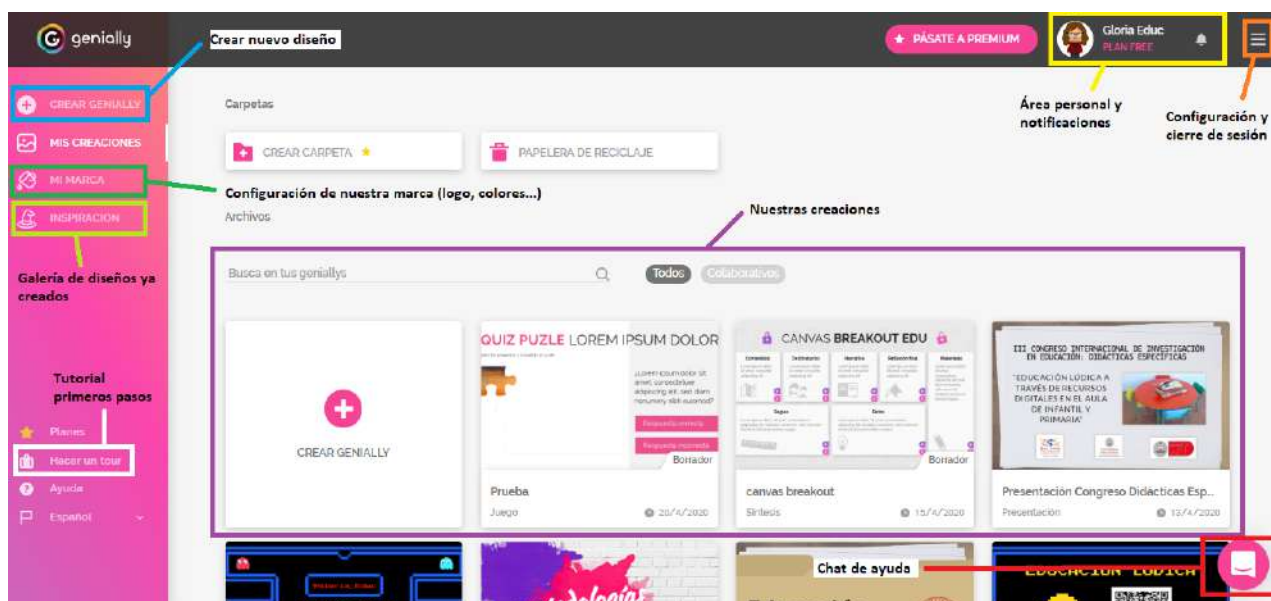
genially

Crear nuevo diseño

PÁSATE A PREMIUM

Gloria Educ
PLAN FREE

Área personal y notificaciones

Configuración y cierre de sesión

CREAR GENIALLY
MIS CREACIONES
MI MARCA
INSPIRACION

Galería de diseños ya creados

Carpetas

CREAR CARPETA

PAPELERA DE RECICLAJE

Configuración de nuestra marca (logo, colores...)

Archivos

Nuestras creaciones

Busca en tus geniallys

Todos Colaborativos

CREAR GENIALLY

QUIZ PUZLE LOREM IPSUM DOLOR

Borrador

Prueba
Juego 20/4/2020

CANVAS BREAKOUT EDU

Borrador

canvas breakout
Síntesis 15/4/2020

III CONGRESO INTERNACIONAL DE INVESTIGACIÓN EN EDUCACIÓN: DIDÁCTICAS ESPECÍFICAS

"EDUCACIÓN LÚDICA A TRAVÉS DE RECURSOS DIGITALES EN EL AULA DE INFANTIL Y PRIMARIA"

Presentación Congreso Didácticas Esp...
Presentación 13/4/2020

Tutorial primeros pasos

Planes
Hacer un tour
Ayuda
Español

Chat de ayuda

EDUCACIÓN LÚDICA